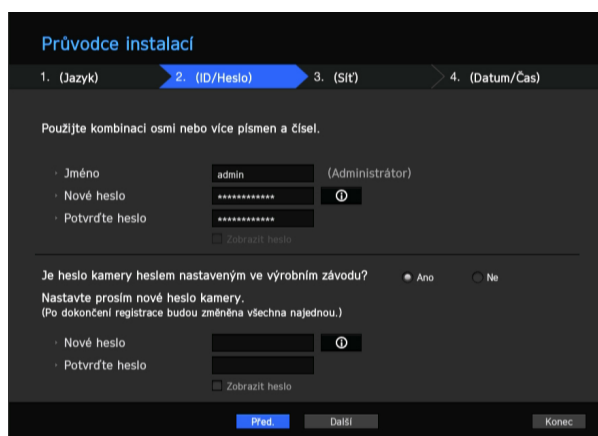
Průvodce instalací

1. (Jazyk)
2. (ID/Heslo)
3. (Síť)
4. (Datum/Čas)

Použijte kombinaci osmi nebo více písmen a čísel.

Jméno admin (Administrátor)
Nové heslo ************
Potvrďte heslo ************
Zobrazit heslo

Je heslo kamery heslem nastaveným ve výrobním závodu? Ano Ne
Nastavte prosím nové heslo kamery.
(Po dokončení registrace budou změněna všechna najednou.)

Nové heslo
Potvrďte heslo
Zobrazit heslo

Před. Další Konec